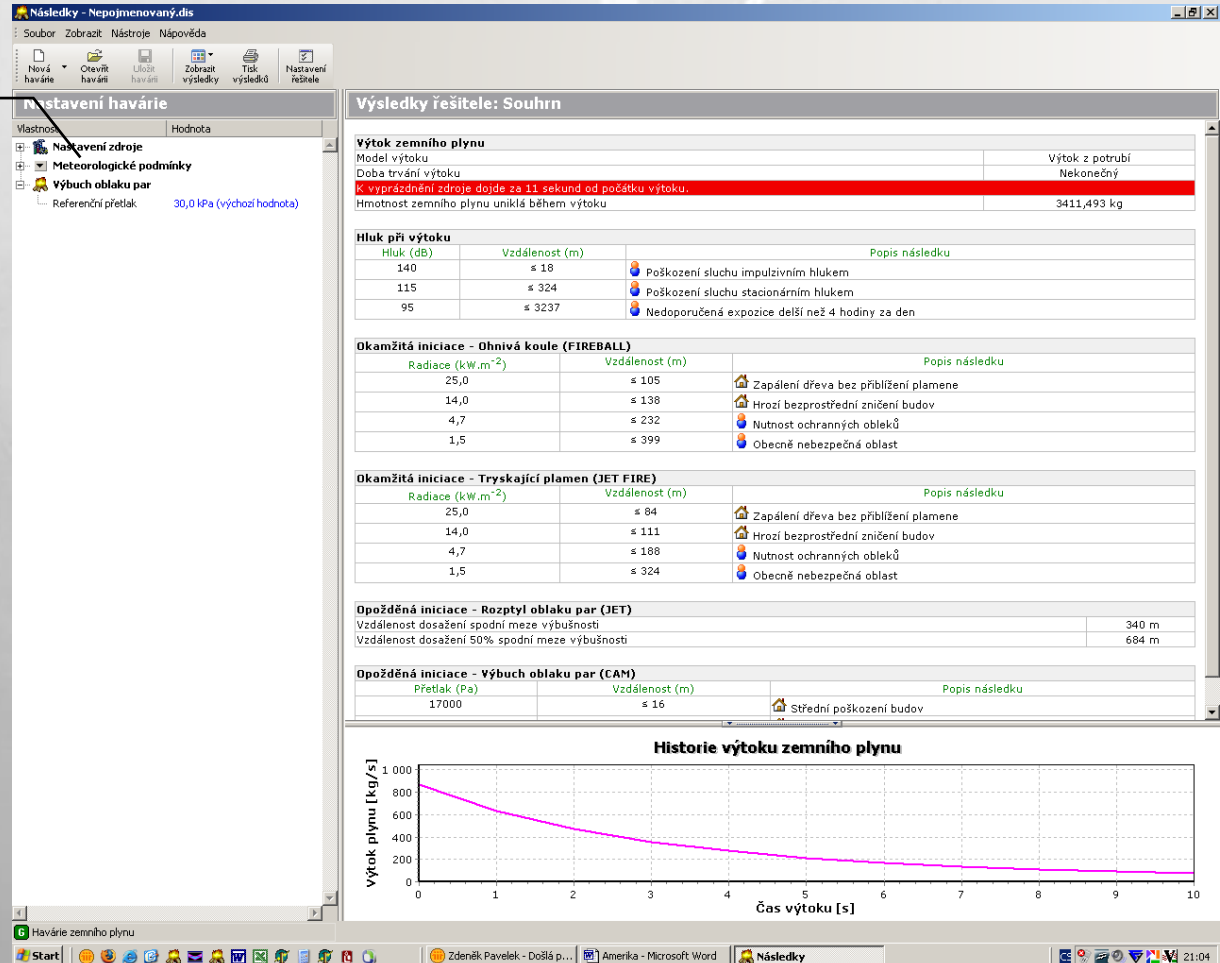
Následky - Nepojmenovaný.dis

Soubor Zobrazit Nástroje Nápověda

Nová havárie | Otevřít havárii | Uložit havárii | Zobrazit výsledky | Tisk výsledků | Nastavení řešitele

Nastavení havárie

| Vlastnost | Hodnota |
|---|---|
| Nastavení zdroje | |
| Meteorologické podmínky | |
| Výbuch oblaku par | |
| Referenční přetlak | 30,0 kPa (výchozí hodnota) |

Výsledky řešitele: Souhrn

Výtok zemního plynu

| | |
|---|---|
| Model výtoku | Výtok z potrubí |
| Doba trvání výtoku | Nekonečný |
| K vyprázdnění zdroje dojde za 11 sekund od počátku výtoku. | |
| Hmotnost zemního plynu uniklá během výtoku | 3411,493 kg |

Hluk při výtoku

| Hluk (dB) | Vzdálenost (m) | Popis následku |
|---|---|---|
| 140 | ≤ 18 | Poškození sluchu impulzivním hlukem |
| 115 | ≤ 324 | Poškození sluchu stacionárním hlukem |
| 95 | ≤ 3237 | Nedoporučená expozice delší než 4 hodiny za den |

Okamžitá iniciace - Ohnivá koule (FIREBALL)

| Radiace (kW.m$^{-2}$) | Vzdálenost (m) | Popis následku |
|---|---|---|
| 25,0 | ≤ 105 | Zapálení dřeva bez přiblížení plamene |
| 14,0 | ≤ 138 | Hrozí bezprostřední zničení budov |
| 4,7 | ≤ 232 | Nutnost ochranných obleků |
| 1,5 | ≤ 399 | Obecně nebezpečná oblast |

Okamžitá iniciace - Tryskající plamen (JET FIRE)

| Radiace (kW.m$^{-2}$) | Vzdálenost (m) | Popis následku |
|---|---|---|
| 25,0 | ≤ 84 | Zapálení dřeva bez přiblížení plamene |
| 14,0 | ≤ 111 | Hrozí bezprostřední zničení budov |
| 4,7 | ≤ 188 | Nutnost ochranných obleků |
| 1,5 | ≤ 324 | Obecně nebezpečná oblast |

Opožděná iniciace - Rozptyl oblaku par (JET)

| | |
|---|---|
| Vzdálenost dosažení spodní meze výbušnosti | 340 m |
| Vzdálenost dosažení 50% spodní meze výbušnosti | 684 m |

Opožděná iniciace - Výbuch oblaku par (CAM)

| Přetlak (Pa) | Vzdálenost (m) | Popis následku |
|---|---|---|
| 17000 | ≤ 16 | Střední poškození budov |

Historie výtoku zemního plynu

Výtok plynu [kg/s]
1 000, 800, 600, 400, 200, 0
Čas výtoku [s]
0 1 2 3 4 5 6 7 8 9 10

Havárie zemního plynu

Start | Zdeněk Pavelek - Došlá p... | Amerika - Microsoft Word | Následky | 21:04